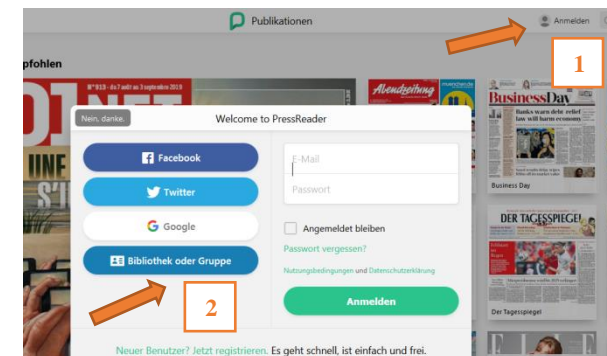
Publikationen

Anmelden

1

pfohlen

N° 913 · du 7 août au 3 septembre 2019

01NET

Abendzeitung

BusinessDay

Business Day

DER TAGESSPIEGEL

Der Tagesspiegel

Nein, danke.

Welcome to PressReader

Facebook

Twitter

Google

Bibliothek oder Gruppe

E-Mail

Passwort

Angemeldet bleiben

Passwort vergessen?

Nutzungsbedingungen und Datenschutzerklärung

Anmelden

2

Neuer Benutzer? Jetzt registrieren. Es geht schnell, ist einfach und frei.